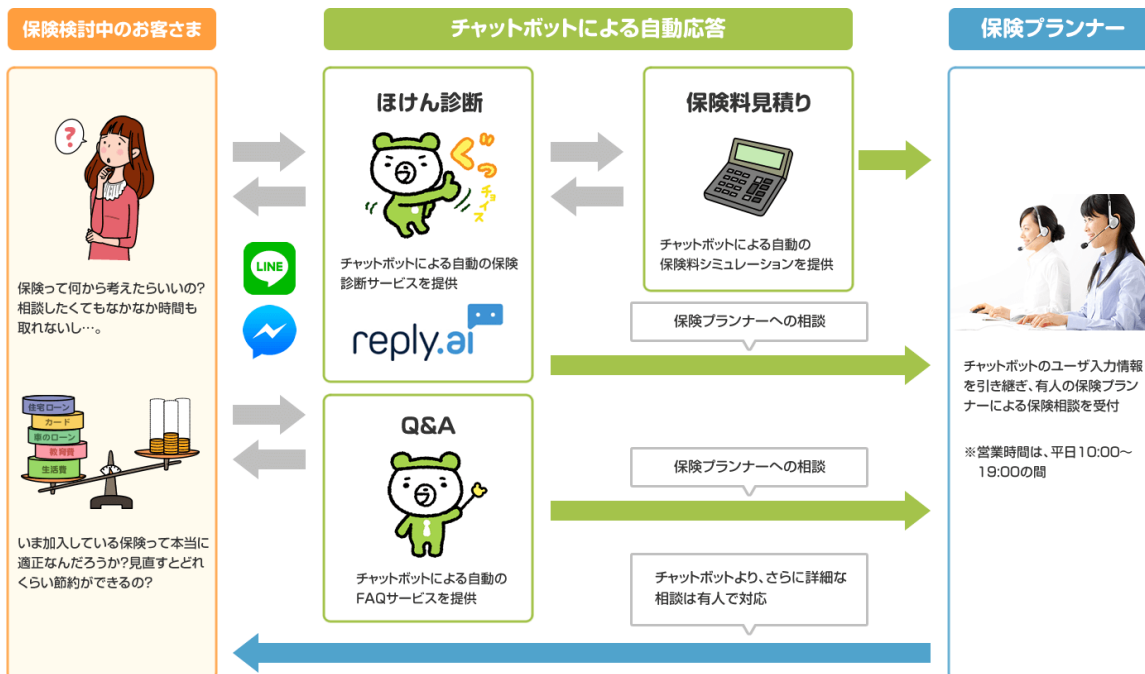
保険検討中のお客さま

チャットボットによる自動応答

保険プランナー

保険って何から考えたらいいの?相談したくてもなかなか時間も取れないし…。

LINE

住宅ローン
カード
車のローン
教育費
生活費

いま加入している保険って本当に適正なんだろうか?見直すとどれくらい節約ができるの?

ほけん診断

ぐっ
チョイス

チャットボットによる自動の保険診断サービスを提供

reply.ai

保険料見積り

チャットボットによる自動の保険料シミュレーションを提供

保険プランナーへの相談

Q&A

チャットボットによる自動のFAQサービスを提供

保険プランナーへの相談

チャットボットより、さらに詳細な相談は有人で対応

チャットボットのユーザ入力情報を引き継ぎ、有人の保険プランナーによる保険相談を受付

※営業時間は、平日10:00～19:00の間